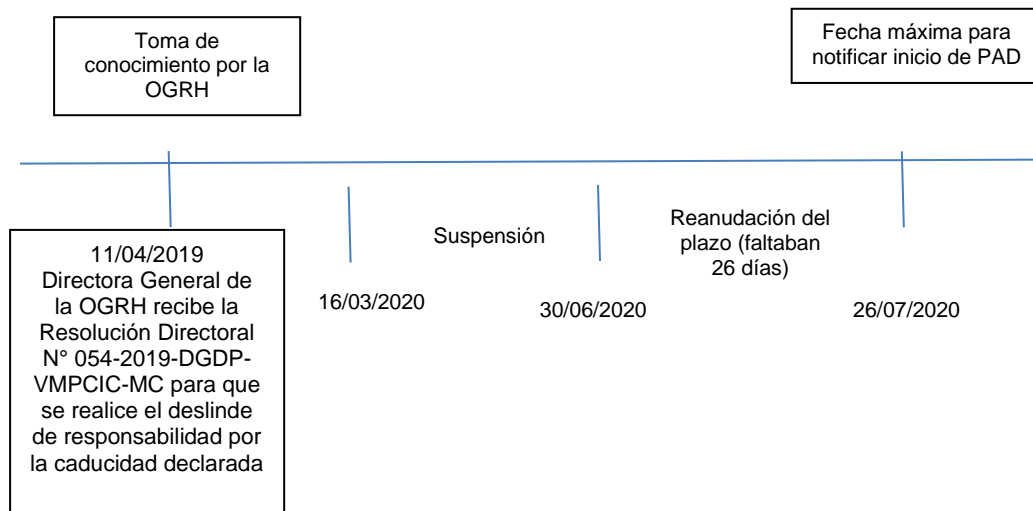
Toma de conocimiento por la OGRH

Fecha máxima para notificar inicio de PAD

11/04/2019 Directora General de la OGRH recibe la Resolución Directoral N° 054-2019-DGDP-VMPCIC-MC para que se realice el deslinde de responsabilidad por la caducidad declarada

16/03/2020

Suspensión

30/06/2020

Reanudación del plazo (faltaban 26 días)

26/07/2020